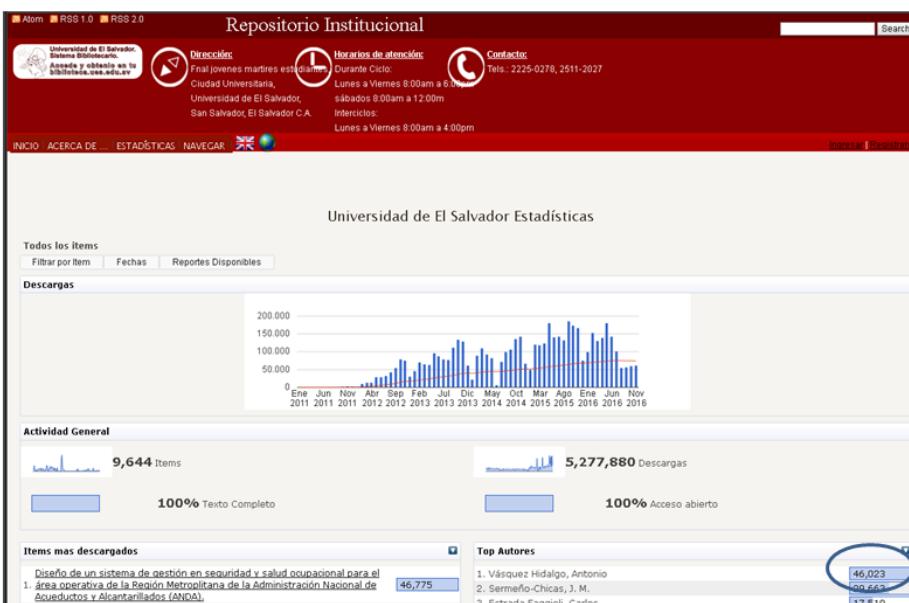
Atom RSS 1.0 RSS 2.0 Repositorio Institucional Search

Universidad de El Salvador. Sistema Bibliotecario. Accede y obtenlo en tu biblioteca.ues.edu.sv

Dirección:
Fnal jovenes martires estudiantes, Ciudad Universitaria, Universidad de El Salvador, San Salvador, El Salvador C.A.

Horarios de atención:
Durante Ciclo:
Lunes a Viernes 8:00am a 6:00pm
sábados 8:00am a 12:00m
Interciclos:
Lunes a Viernes 8:00am a 4:00pm

Contacto:
Tels.: 2225-0278, 2511-2027

INICIO ACERCA DE ... ESTADÍSTICAS NAVEGAR

Ingresar Registrar

Universidad de El Salvador Estadísticas

Todos los items
Filtrar por Item Fechas Reportes Disponibles

Descargas

200.000
150.000
100.000
50.000
0
Ene 2011 Jun 2011 Nov 2011 Abr 2012 Sep 2012 Feb 2013 Jul 2013 Dic 2013 May 2014 Oct 2014 Mar 2015 Ago 2015 Ene 2016 Jun 2016 Nov 2016

Actividad General

9,644 Items
5,277,880 Descargas
100% Texto Completo
100% Acceso abierto

Items mas descargados

1. Diseño de un sistema de gestión en seguridad y salud ocupacional para el área operativa de la Región Metropolitana de la Administración Nacional de Acueductos y Alcantarillados (ANDA). 46,775

Top Autores

1. Vásquez Hidalgo, Antonio 46,023
2. Sermeño-Chicas, J. M. 20,663
3. Estrada Faggioli, Carlos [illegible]